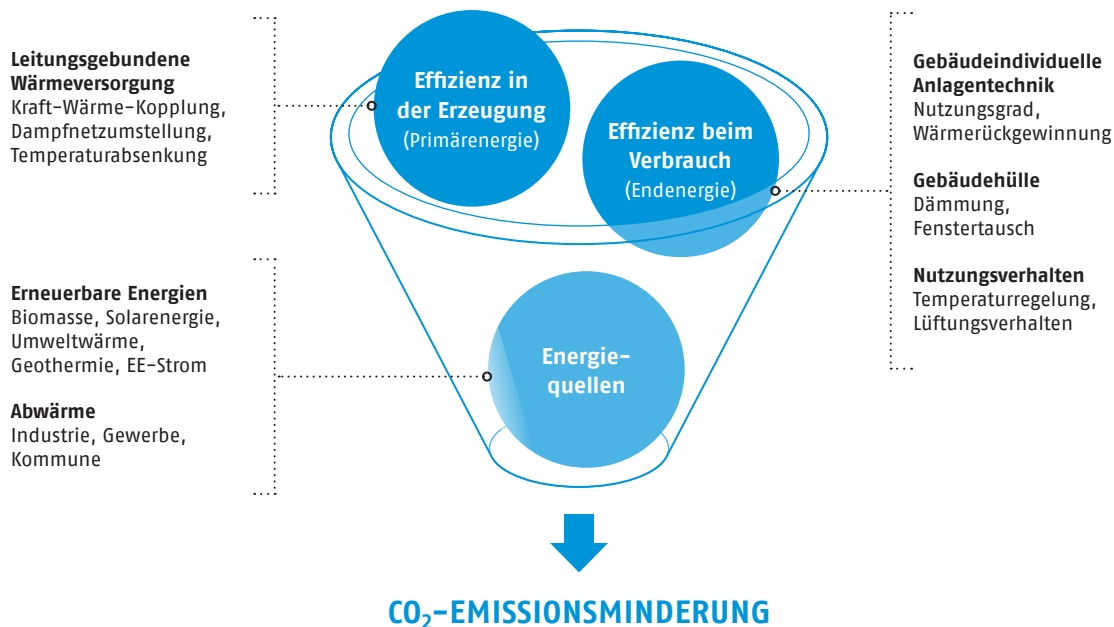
**Leitungsgebundene Wärmeversorgung**
Kraft-Wärme-Kopplung, Dampfnetzumstellung, Temperaturabsenkung

**Effizienz in der Erzeugung**
(Primärenergie)

**Effizienz beim Verbrauch**
(Endenergie)

**Gebäudeindividuelle Anlagentechnik**
Nutzungsgrad, Wärmerückgewinnung

**Gebäudehülle**
Dämmung, Fenstertausch

**Nutzungsverhalten**
Temperaturregelung, Lüftungsverhalten

**Erneuerbare Energien**
Biomasse, Solarenergie, Umweltwärme, Geothermie, EE-Strom

**Abwärme**
Industrie, Gewerbe, Kommune

**Energiequellen**

$CO_2$-EMISSIONSMINDERUNG